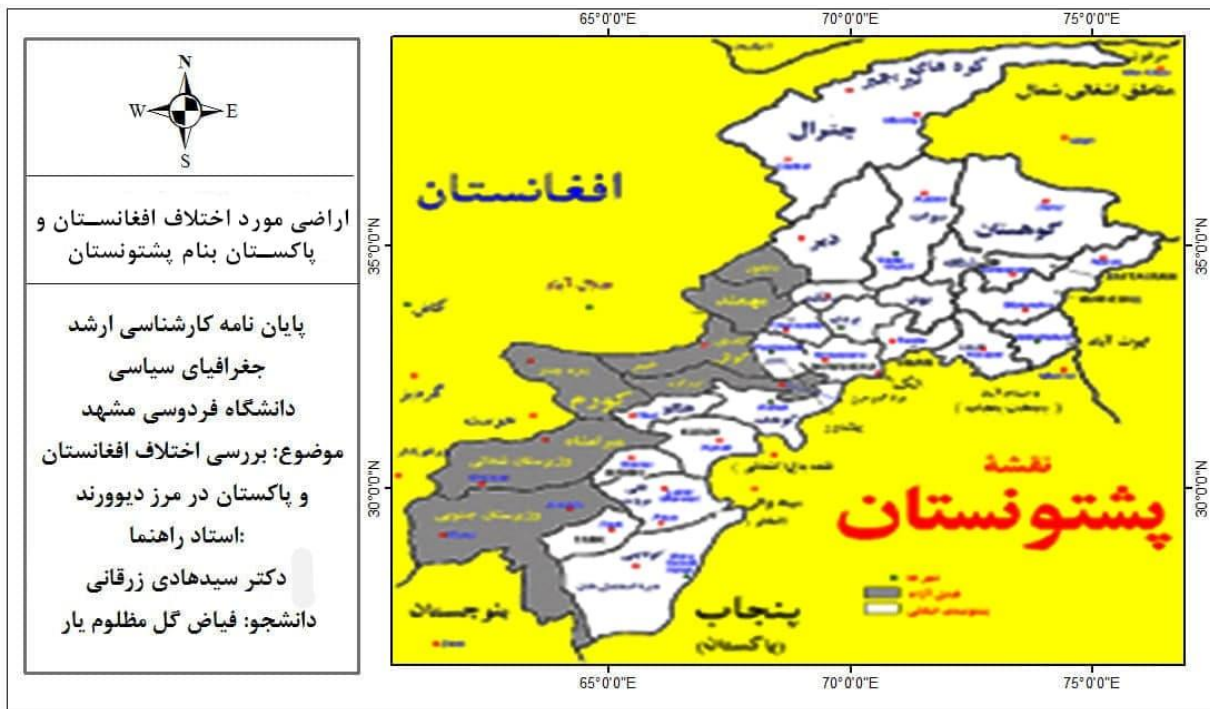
N
W
E
S

اراضی مورد اختلاف افغانستان و پاکستان بنام پشتونستان

پایان نامه کارشناسی ارشد
جغرافیای سیاسی
دانشگاه فردوسی مشهد
موضوع: بررسی اختلاف افغانستان و پاکستان در مرز دیووروند
:استاد راهنما
دکتر سیدهادی زرقانی
دانشجو: فیاض گل مظلوم یار

65°0'0"E
70°0'0"E
75°0'0"E
35°0'0"N
30°0'0"N
35°0'0"N
30°0'0"N
65°0'0"E
70°0'0"E
75°0'0"E

کوه های قراقرم
مناطق اشغالی شمال
چترال
افغانستان
کوهستان
دیر
مهمند
کورم
وزیرستان شمالی
وزیرستان جنوبی
بلوچستان
پنجاب
(پاکستان)
نقشهٔ
پشتونستان
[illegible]